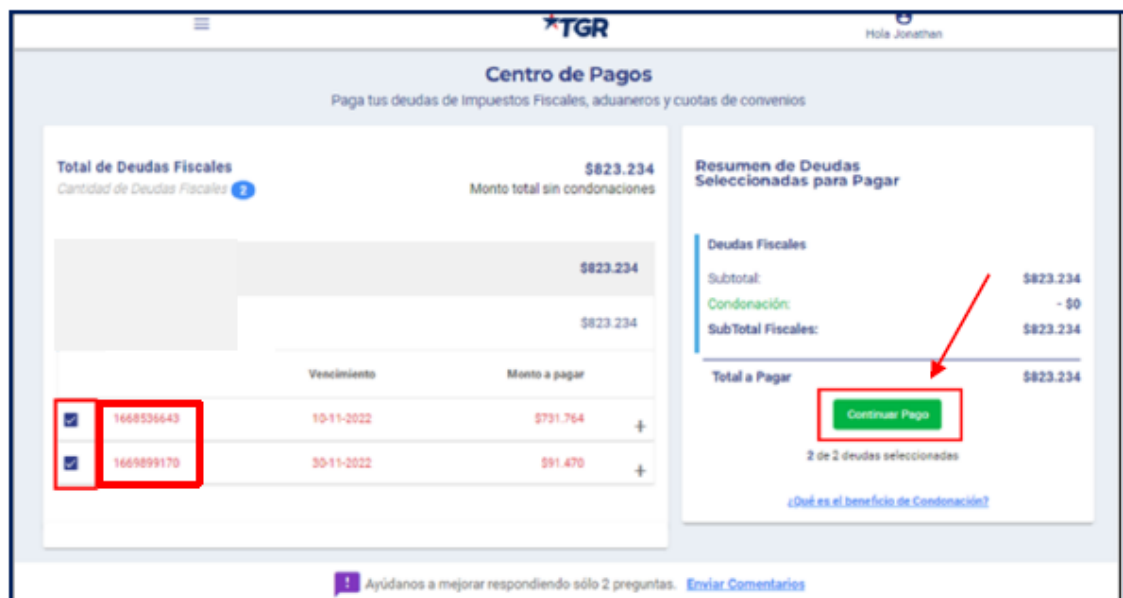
TGR

Hola Jonathan

Centro de Pagos

Paga tus deudas de Impuestos Fiscales, aduaneros y cuotas de convenios

Total de Deudas Fiscales

Cantidad de Deudas Fiscales 2

$823.234

Monto total sin condonaciones

$823.234

$823.234

| | | Vencimiento | Monto a pagar | |
|---|---|---|---|---|
| ☑ | 1668536643 | 10-11-2022 | $731.764 | + |
| ☑ | 1669899170 | 30-11-2022 | $91.470 | + |

Resumen de Deudas Seleccionadas para Pagar

Deudas Fiscales

Subtotal: $823.234

Condonación: - $0

SubTotal Fiscales: $823.234

Total a Pagar $823.234

Continuar Pago

2 de 2 deudas seleccionadas

¿Qué es el beneficio de Condonación?

Ayúdanos a mejorar respondiendo sólo 2 preguntas. Enviar Comentarios